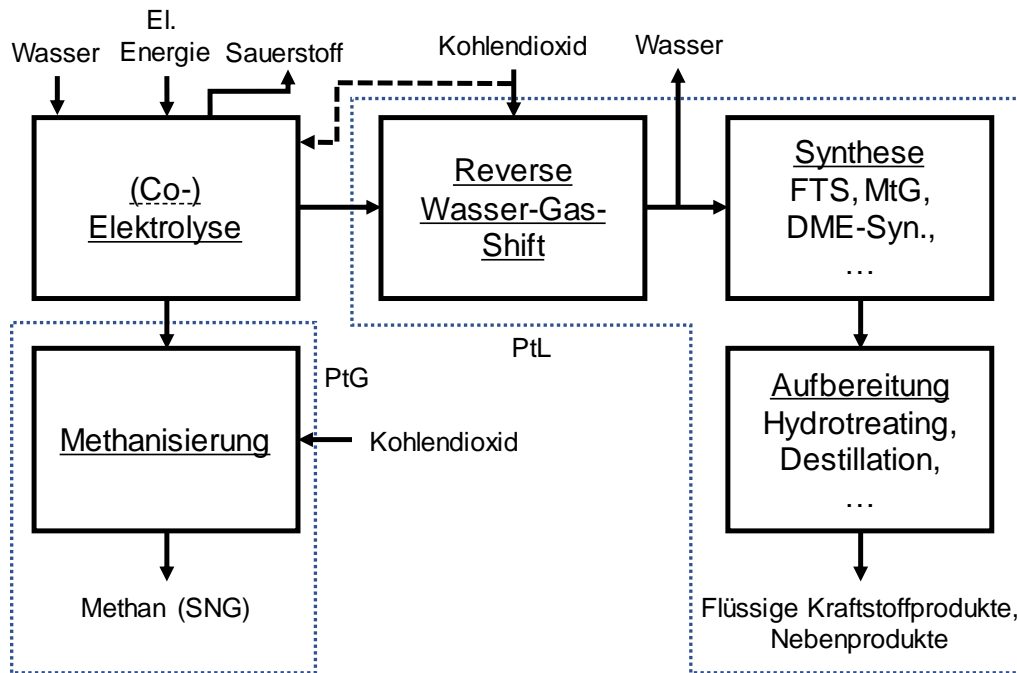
Wasser

El. Energie

Sauerstoff

Kohlendioxid

Wasser

(Co-) Elektrolyse

Reverse Wasser-Gas-Shift

Synthese
FTS, MtG, DME-Syn., …

PtL

PtG

Methanisierung

Kohlendioxid

Aufbereitung
Hydrotreating, Destillation, …

Methan (SNG)

Flüssige Kraftstoffprodukte, Nebenprodukte